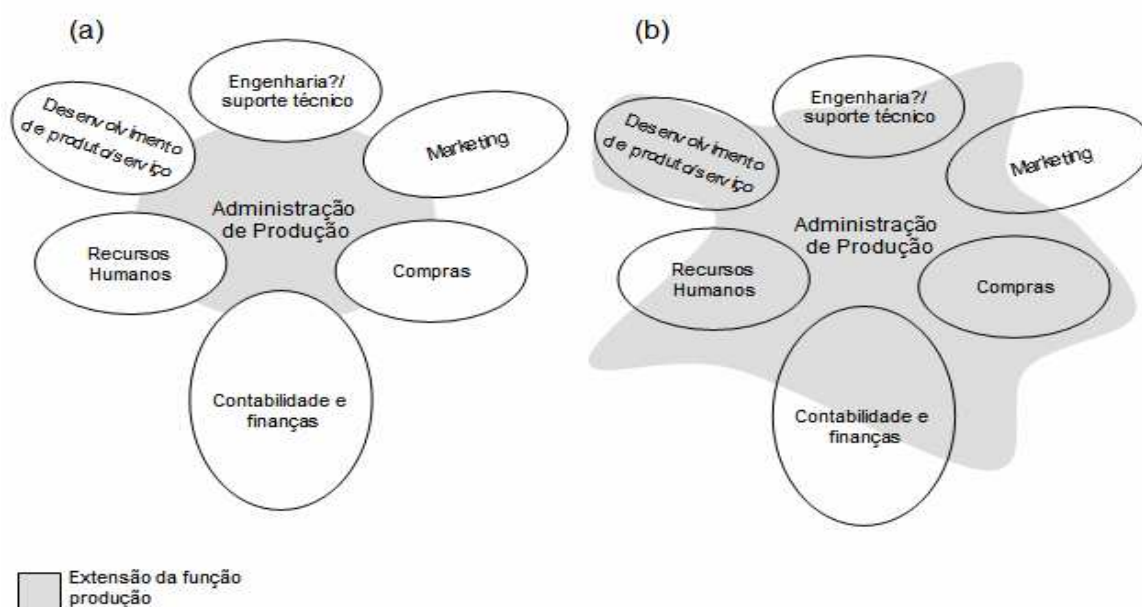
(a)

Engenharia?/ suporte técnico

Desenvolvimento de produto/serviço

Marketing

Administração de Produção

Recursos Humanos

Compras

Contabilidade e finanças

(b)

Engenharia?/ suporte técnico

Desenvolvimento de produto/serviço

Marketing

Administração de Produção

Recursos Humanos

Compras

Contabilidade e finanças

Extensão da função produção